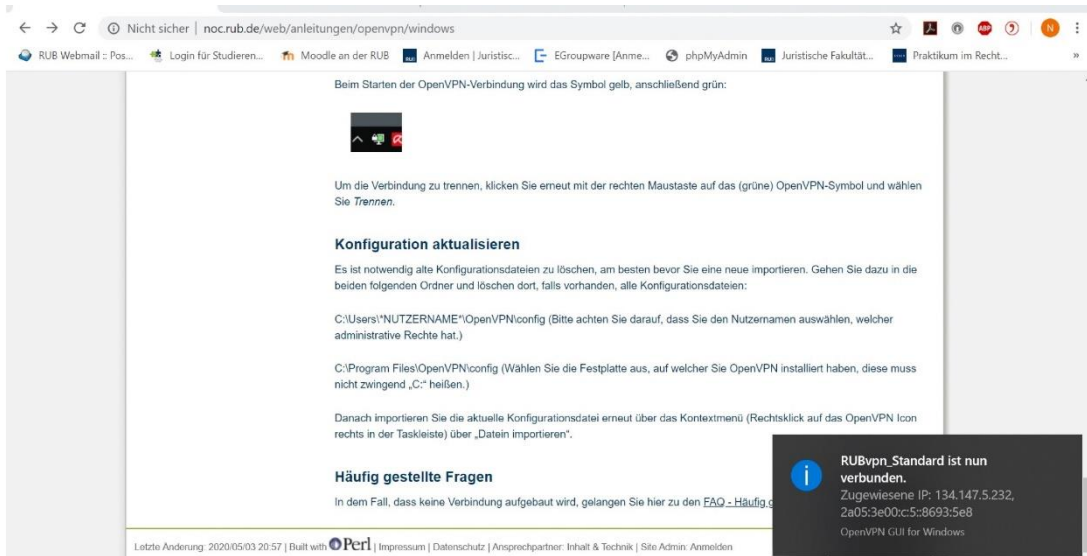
Nicht sicher | noc.rub.de/web/anleitungen/openvpn/windows

RUB Webmail :: Pos... Login für Studieren... Moodle an der RUB Anmelden | Juristisc... EGroupware [Anme... phpMyAdmin Juristische Fakultät... Praktikum im Recht...

Beim Starten der OpenVPN-Verbindung wird das Symbol gelb, anschließend grün:

Um die Verbindung zu trennen, klicken Sie erneut mit der rechten Maustaste auf das (grüne) OpenVPN-Symbol und wählen Sie *Trennen*.

## Konfiguration aktualisieren

Es ist notwendig alte Konfigurationsdateien zu löschen, am besten bevor Sie eine neue importieren. Gehen Sie dazu in die beiden folgenden Ordner und löschen dort, falls vorhanden, alle Konfigurationsdateien:

C:\Users\*NUTZERNAME*\OpenVPN\config (Bitte achten Sie darauf, dass Sie den Nutzernamen auswählen, welcher administrative Rechte hat.)

C:\Program Files\OpenVPN\config (Wählen Sie die Festplatte aus, auf welcher Sie OpenVPN installiert haben, diese muss nicht zwingend „C:" heißen.)

Danach importieren Sie die aktuelle Konfigurationsdatei erneut über das Kontextmenü (Rechtsklick auf das OpenVPN Icon rechts in der Taskleiste) über „Datein importieren".

## Häufig gestellte Fragen

In dem Fall, dass keine Verbindung aufgebaut wird, gelangen Sie hier zu den FAQ - Häufig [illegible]

Letzte Änderung: 2020/05/03 20:57 | Built with Perl | Impressum | Datenschutz | Ansprechpartner: Inhalt & Technik | Site Admin: Anmelden

RUBvpn_Standard ist nun verbunden.
Zugewiesene IP: 134.147.5.232, 2a05:3e00:c:5::8693:5e8
OpenVPN GUI for Windows